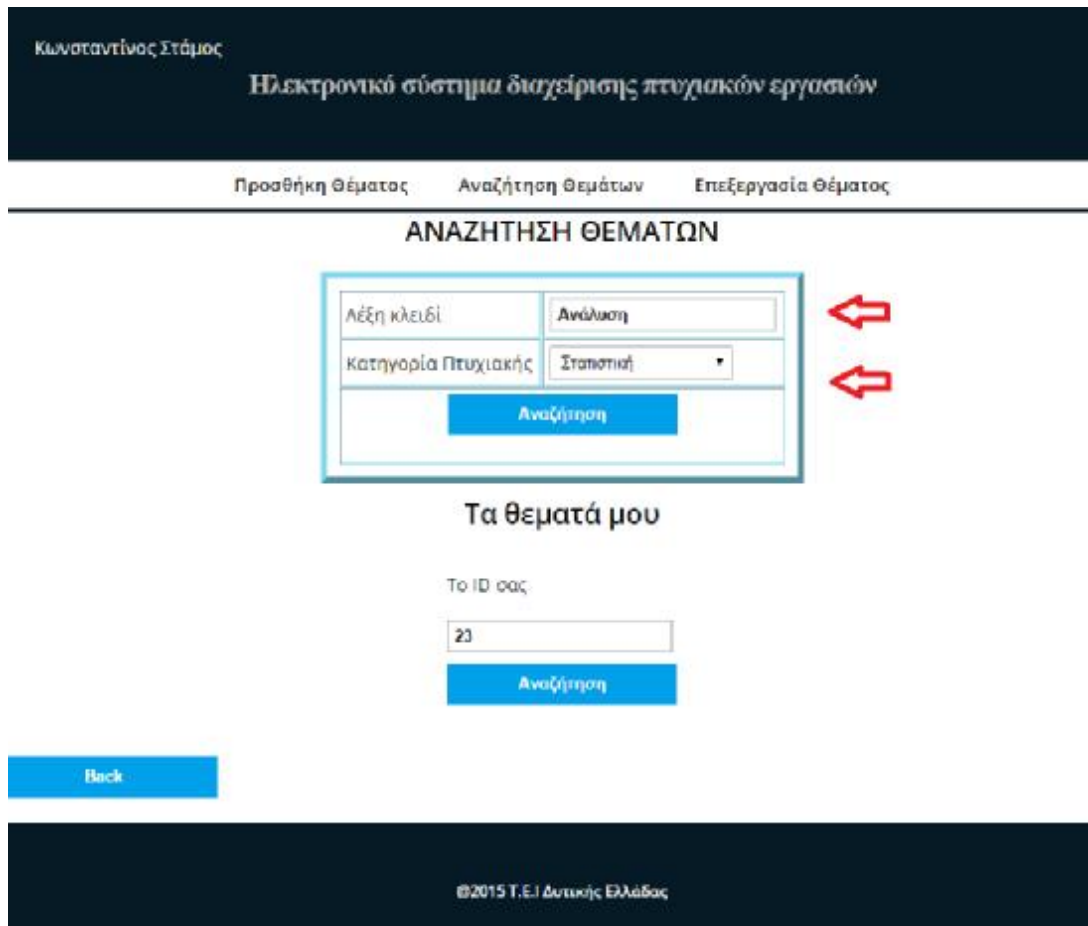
Κωνσταντίνος Στάμος

Ηλεκτρονικό σύστημα διαχείρισης πτυχιακών εργασιών

Προσθήκη Θέματος Αναζήτηση Θεμάτων Επεξεργασία Θέματος

ΑΝΑΖΗΤΗΣΗ ΘΕΜΑΤΩΝ

| Λέξη κλειδί | Ανάλυση |
|---|---|
| Κατηγορία Πτυχιακής | Στατιστική |

Αναζήτηση

Τα θεματά μου

Το ID σας

23

Αναζήτηση

Back

©2015 T.E.I Δυτικής Ελλάδας